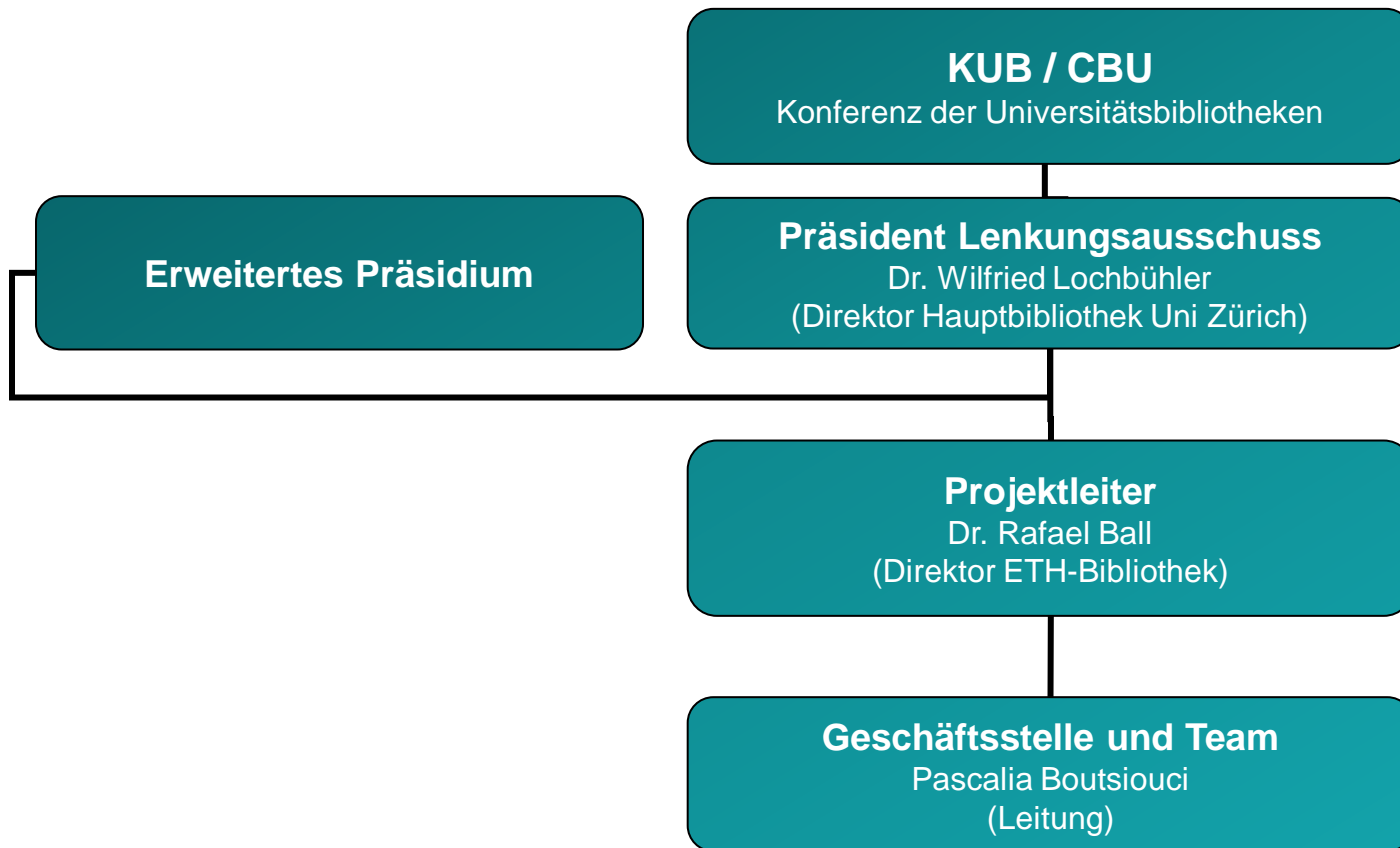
KUB / CBU
Konferenz der Universitätsbibliotheken

Erweitertes Präsidium

Präsident Lenkungsausschuss
Dr. Wilfried Lochbühler
(Direktor Hauptbibliothek Uni Zürich)

Projektleiter
Dr. Rafael Ball
(Direktor ETH-Bibliothek)

Geschäftsstelle und Team
Pascalia Boutsiouci
(Leitung)